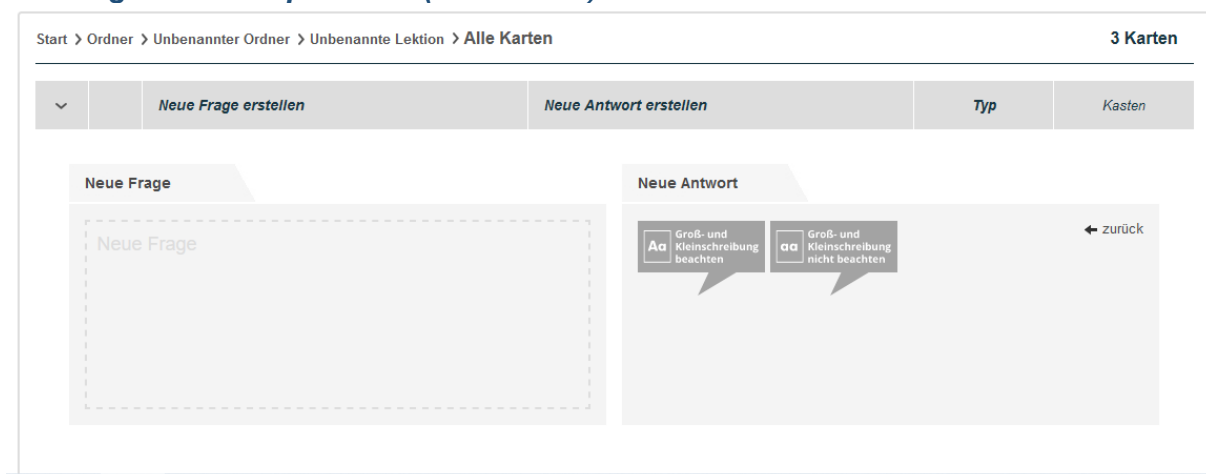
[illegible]

Start > Ordner > Unbenannter Ordner > Unbenannte Lektion > Alle Karten

3 Karten

| | Neue Frage erstellen | Neue Antwort erstellen | Typ | Kasten |
|---|---|---|---|---|

Neue Frage

Neue Frage

Neue Antwort

Aa Groß- und Kleinschreibung beachten

aa Groß- und Kleinschreibung nicht beachten

← zurück